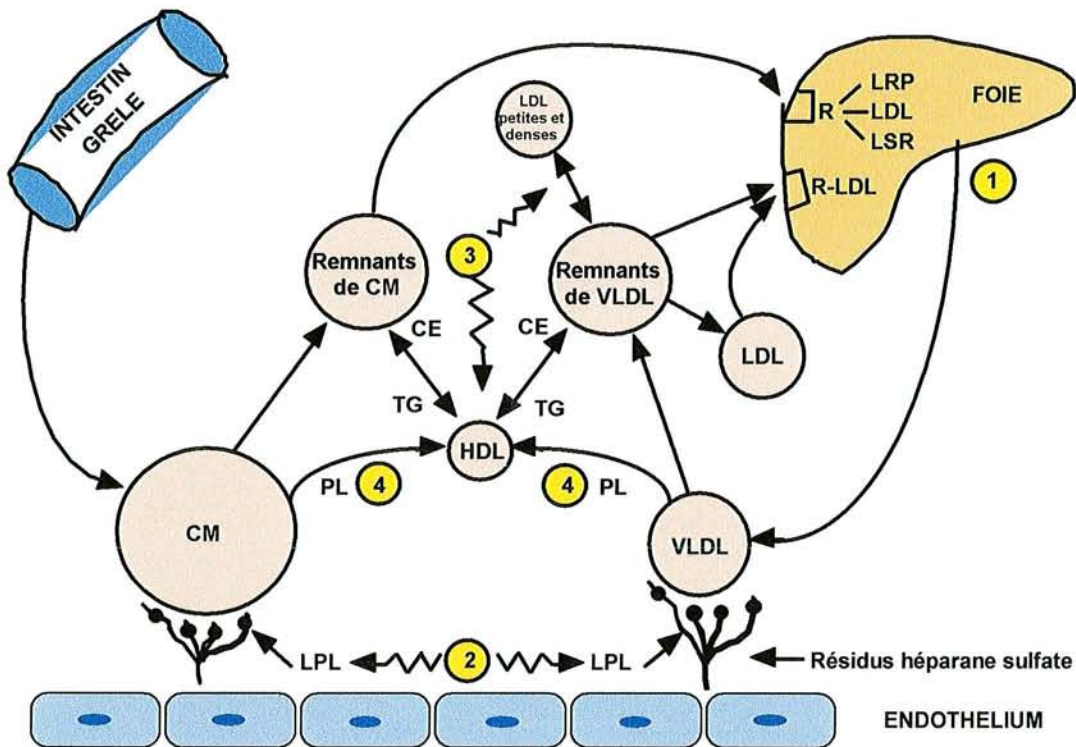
INTESTIN GRELE

LDL petites et denses

R
LRP
LDL
LSR
FOIE

R-LDL

1

3

Remnants de CM

Remnants de VLDL

CE

CE

LDL

TG

TG

HDL

PL

4

4

PL

CM

VLDL

LPL

2

LPL

Résidus héparane sulfate

ENDOTHELIUM